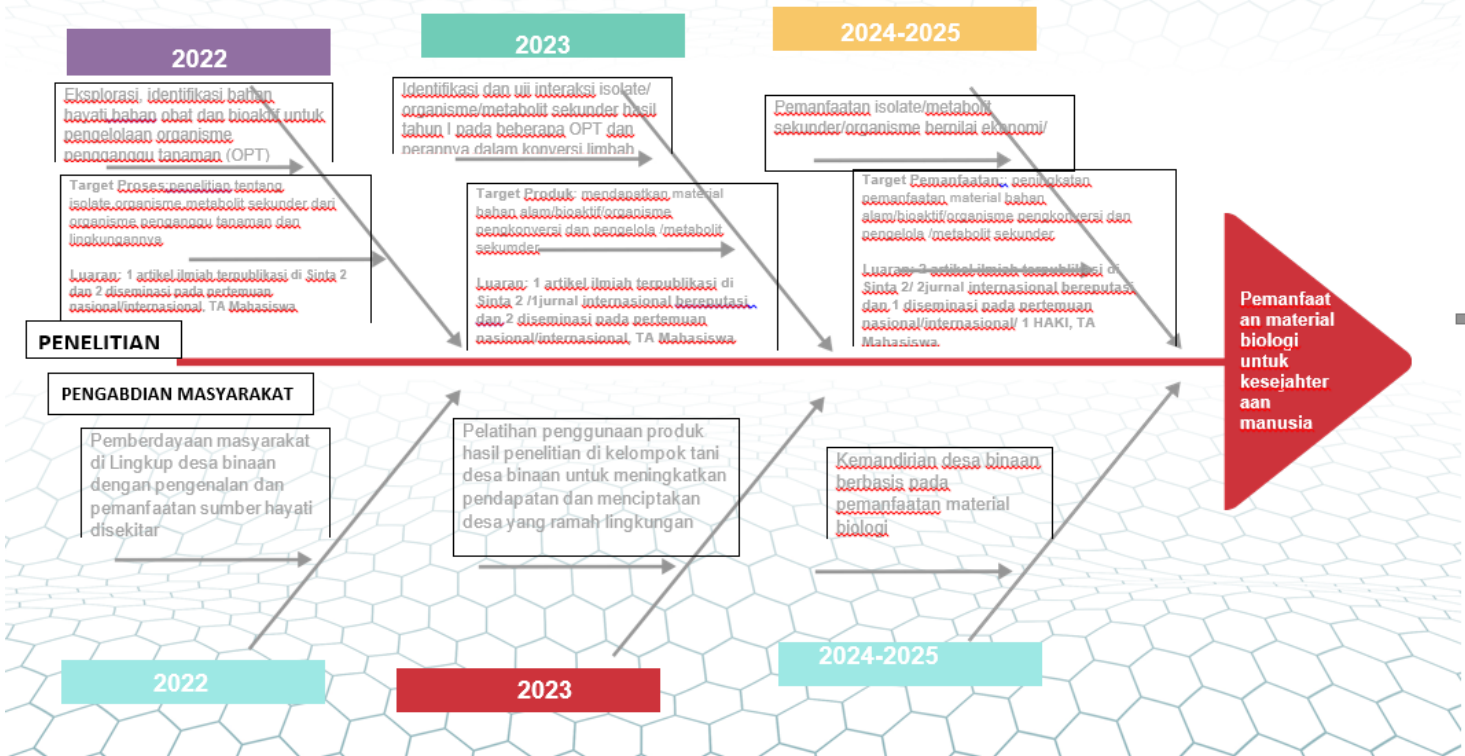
2022

Eksplorasi, identifikasi bahan hayati bahan obat dan bioaktif untuk pengelolaan organisme pengganggu tanaman (OPT)

Target Proses penelitian tentang isolate organisme metabolit sekunder dari organisme pengganggu tanaman dan lingkungannya

Luaran: 1 artikel ilmiah terpublikasi di Sinta 2 dan 2 diseminasi pada pertemuan nasional/internasional, TA Mahasiswa

2023

Identifikasi dan uji interaksi isolate/ organisme/metabolit sekunder hasil tahun I pada beberapa OPT dan perannya dalam konversi limbah

Target Produk: mendapatkan material bahan alam/bioaktif/organisme pengkonversi dan pengelola /metabolit sekunder

Luaran: 1 artikel ilmiah terpublikasi di Sinta 2 /1jurnal internasional bereputasi dan 2 diseminasi pada pertemuan nasional/internasional, TA Mahasiswa

2024-2025

Pemanfaatan isolate/metabolit sekunder/organisme bernilai ekonomi/

Target Pemanfaatan: peningkatan pemanfaatan material bahan alam/bioaktif/organisme pengkonversi dan pengelola /metabolit sekunder

Luaran: 2 artikel ilmiah terpublikasi di Sinta 2/ 2jurnal internasional bereputasi dan 1 diseminasi pada pertemuan nasional/internasional/ 1 HAKI, TA Mahasiswa

PENELITIAN

Pemanfaatan material biologi untuk kesejahteraan manusia

PENGABDIAN MASYARAKAT

Pemberdayaan masyarakat di Lingkup desa binaan dengan pengenalan dan pemanfaatan sumber hayati disekitar

Pelatihan penggunaan produk hasil penelitian di kelompok tani desa binaan untuk meningkatkan pendapatan dan menciptakan desa yang ramah lingkungan

Kemandirian desa binaan berbasis pada pemanfaatan material biologi

2022

2023

2024-2025